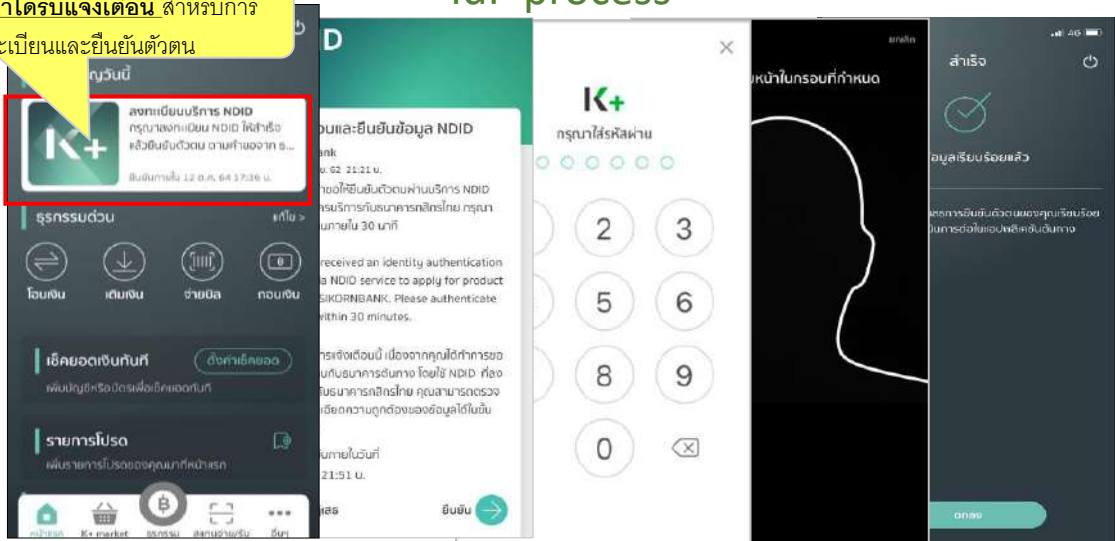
าได้รับแจ้งเตือน สำหรับการ
ะเบียนและยืนยันตัวตน

ial process

ญวันนี้

ลงทะเบียนบริการ NDID
กรุณาลงทะเบียน NDID ให้สำเร็จ
แล้วยืนยันตัวตน ตามคำขอจาก ธ...
ยืนยันภายใน 12 ส.ค. 64 17:36 น.

ธุรกรรมด่วน
แก้ไข >

โอนเงิน
เติมเงิน
จ่ายบิล
ถอนเงิน

เช็คยอดเงินทันที
ตั้งค่าเช็คยอด
เพิ่มบัญชีหรือบัตรเพื่อเช็คยอดทันที

รายการโปรด
เพิ่มรายการโปรดของคุณมาที่หน้าแรก

หน้าแรก
K+ market
ธุรกรรม
สแกนจ่าย/รับ
อื่นๆ

D

อนและยืนยันข้อมูล NDID
ank
. 62 21:21 น.
ขอให้ยืนยันตัวตนผ่านบริการ NDID
รมบริการกับธนาคารกสิกรไทย กรุณา
นภายใน 30 นาที

received an identity authentication
a NDID service to apply for product
SIKORNBANK. Please authenticate
ithin 30 minutes.

ารแจ้งเตือนนี้ เนื่องจากคุณได้ทำการขอ
นกับธนาคารต้นทาง โดยใช้ NDID ที่ลง
กับธนาคารกสิกรไทย คุณสามารถตรวจ
เอียดความถูกต้องของข้อมูลได้ในขั้น

นภายในวันที่
21:51 น.

เสธ
ยืนยัน

K+
กรุณาใส่รหัสผ่าน

2
3
5
6
8
9
0

ยกเลิก
หน้าในกรอบที่กำหนด

สำเร็จ
อมูลเรียบร้อยแล้ว
รการยืนยันตัวตนของคุณเรียบร้อย
นการต่อในแอปพลิเคชันต้นทาง
ตกลง